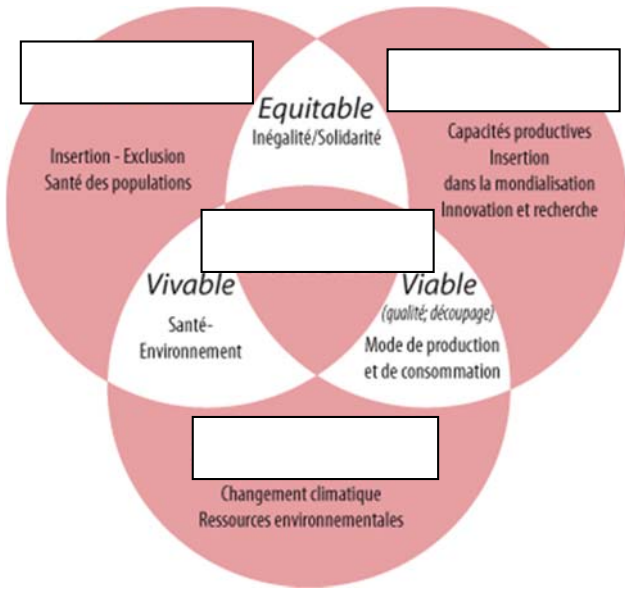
Equitable
Inégalité/Solidarité

Insertion - Exclusion
Santé des populations

Capacités productives
Insertion
dans la mondialisation
Innovation et recherche

Vivable
Santé-
Environnement

Viable
(qualité; découpage)
Mode de production
et de consommation

Changement climatique
Ressources environnementales